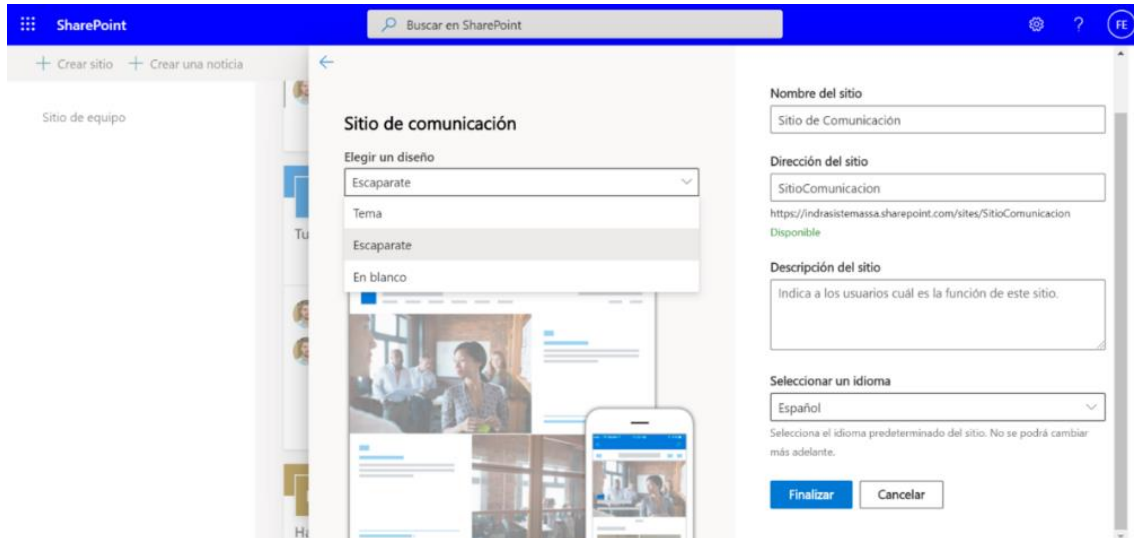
SharePoint

Buscar en SharePoint

FE

+ Crear sitio + Crear una noticia

Sitio de equipo

Tu

Ha

Sitio de comunicación

Elegir un diseño

Escaparate

Tema

Escaparate

En blanco

Nombre del sitio

Sitio de Comunicación

Dirección del sitio

SitioComunicacion

https://indrasistemassa.sharepoint.com/sites/SitioComunicacion

Disponible

Descripción del sitio

Indica a los usuarios cuál es la función de este sitio.

Seleccionar un idioma

Español

Selecciona el idioma predeterminado del sitio. No se podrá cambiar más adelante.

Finalizar

Cancelar